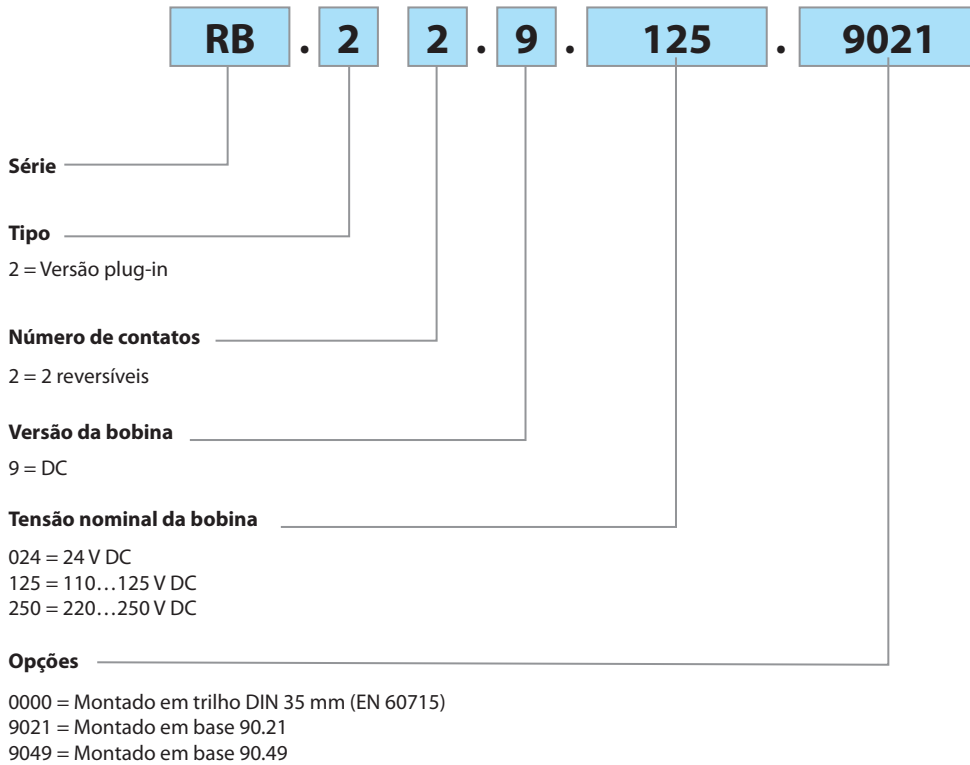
RB . 2 2 . 9 . 125 . 9021

Série

Tipo

2 = Versão plug-in

Número de contatos

2 = 2 reversíveis

Versão da bobina

9 = DC

Tensão nominal da bobina

024 = 24 V DC
125 = 110…125 V DC
250 = 220…250 V DC

Opções

0000 = Montado em trilho DIN 35 mm (EN 60715)
9021 = Montado em base 90.21
9049 = Montado em base 90.49